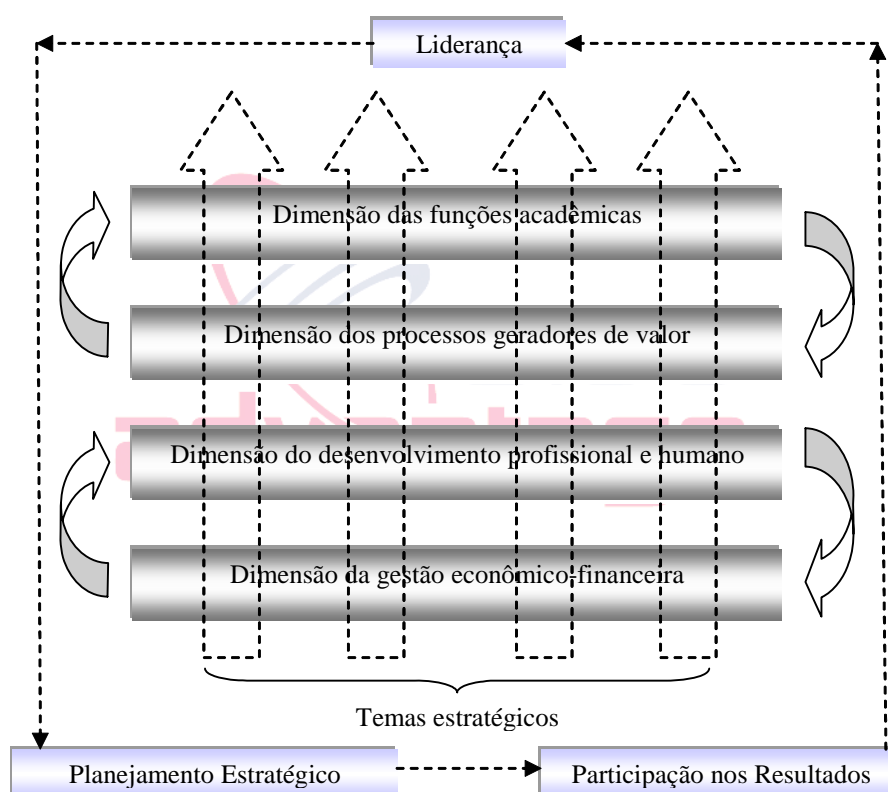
Liderança

Dimensão das funções acadêmicas

Dimensão dos processos geradores de valor

Dimensão do desenvolvimento profissional e humano

Dimensão da gestão econômico-financeira

Temas estratégicos

Planejamento Estratégico

Participação nos Resultados